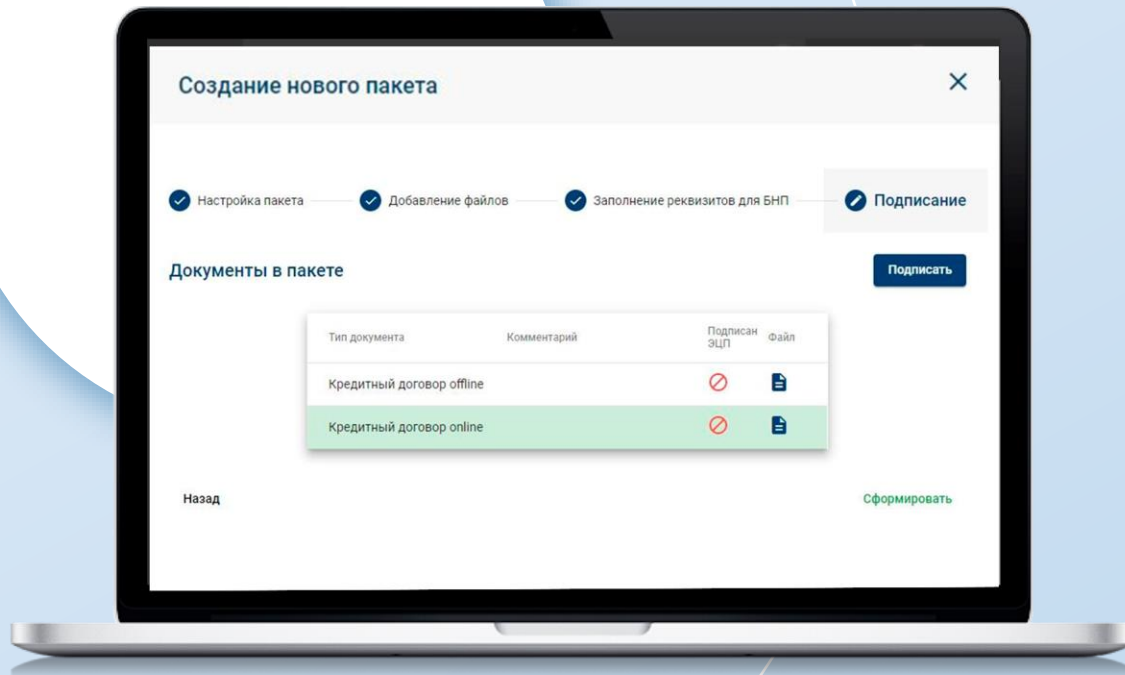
Создание нового пакета

×

Настройка пакета

Добавление файлов

Заполнение реквизитов для БНП

Подписание

Документы в пакете

Подписать

| Тип документа | Комментарий | Подписан ЭЦП | Файл |
|---|---|---|---|
| Кредитный договор offline | | | |
| Кредитный договор online | | | |

Назад

Сформировать